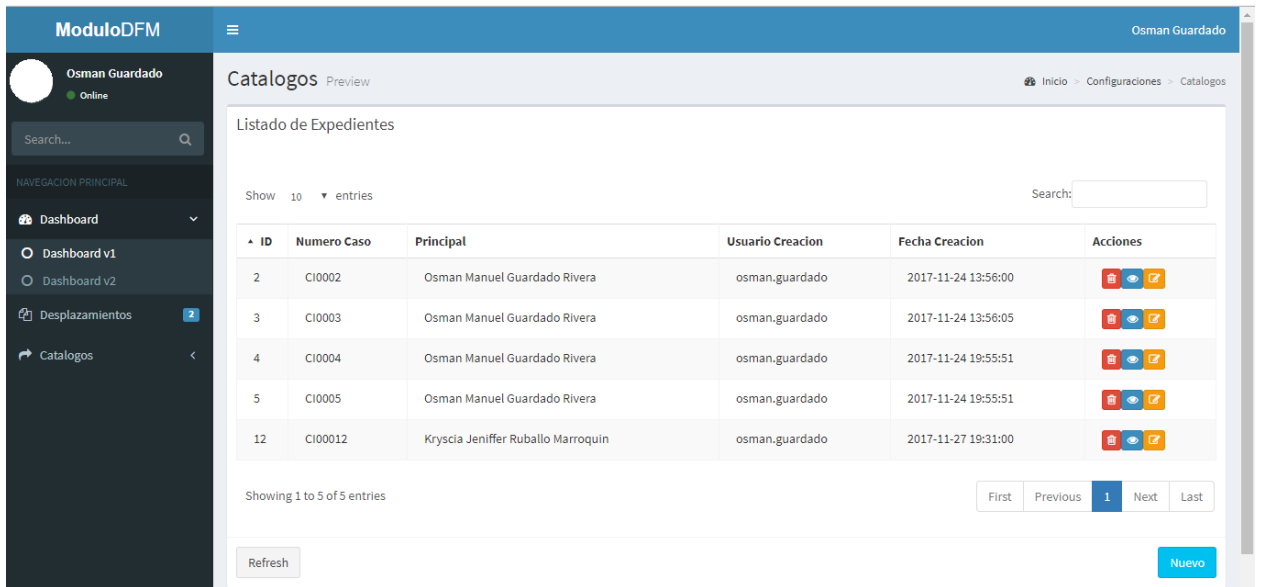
ModuloDFM

Osman Guardado

Osman Guardado
Online

Search...

NAVEGACION PRINCIPAL

Dashboard
Dashboard v1
Dashboard v2
Desplazamientos 2
Catalogos

Catalogos Preview

Inicio > Configuraciones > Catalogos

Listado de Expedientes

Show 10 entries

Search:

| ID | Numero Caso | Principal | Usuario Creacion | Fecha Creacion | Acciones |
|---|---|---|---|---|---|
| 2 | CI0002 | Osman Manuel Guardado Rivera | osman.guardado | 2017-11-24 13:56:00 | |
| 3 | CI0003 | Osman Manuel Guardado Rivera | osman.guardado | 2017-11-24 13:56:05 | |
| 4 | CI0004 | Osman Manuel Guardado Rivera | osman.guardado | 2017-11-24 19:55:51 | |
| 5 | CI0005 | Osman Manuel Guardado Rivera | osman.guardado | 2017-11-24 19:55:51 | |
| 12 | CI00012 | Kryscia Jeniffer Ruballo Marroquin | osman.guardado | 2017-11-27 19:31:00 | |

Showing 1 to 5 of 5 entries

First Previous 1 Next Last

Refresh

Nuevo